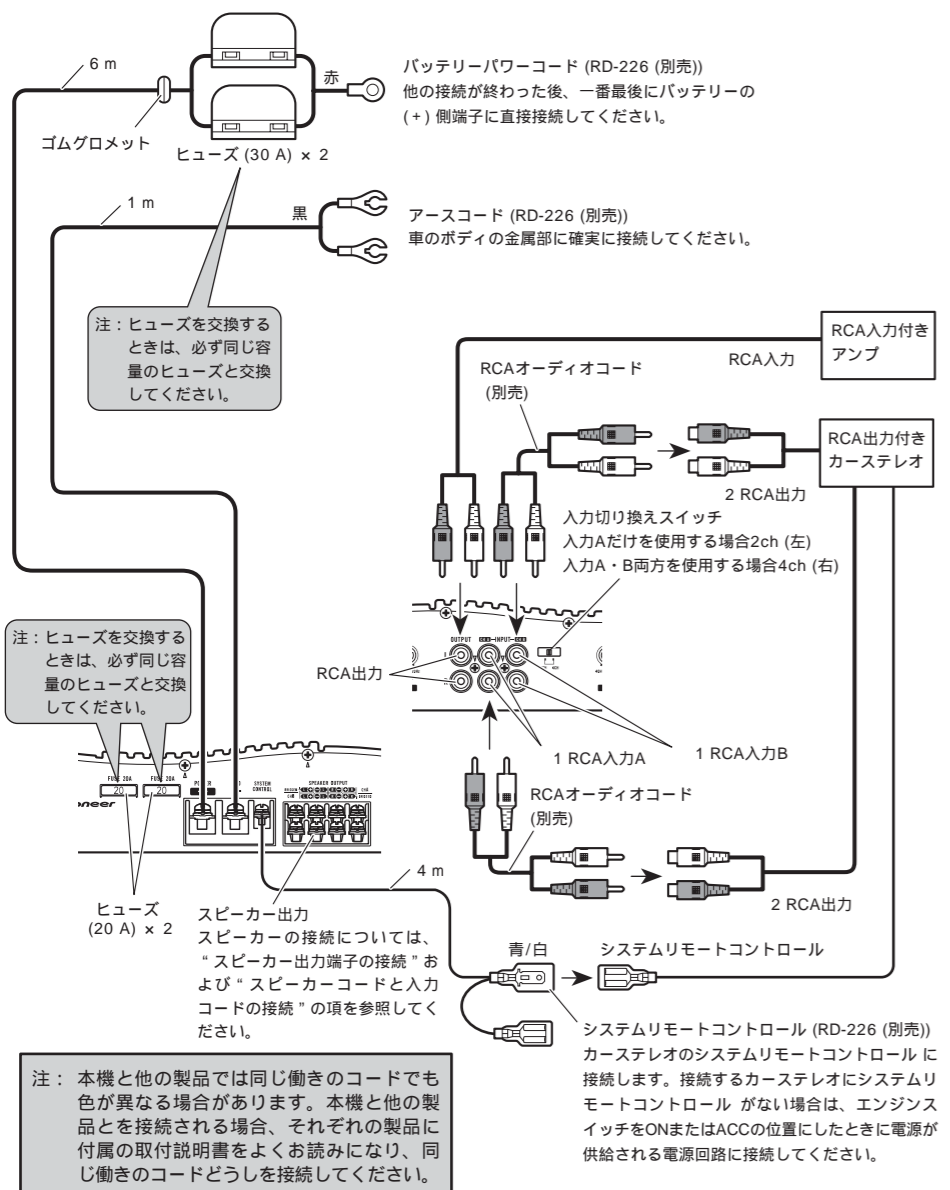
6 m

赤

バッテリーパワーコード (RD-226 (別売))
他の接続が終わった後、一番最後にバッテリーの (+) 側端子に直接接続してください。

ゴムグロメット

ヒューズ (30 A) × 2

1 m

黒

アースコード (RD-226 (別売))
車のボディの金属部に確実に接続してください。

注：ヒューズを交換するときは、必ず同じ容量のヒューズと交換してください。

RCA入力付きアンプ

RCA入力

RCAオーディオコード (別売)

RCA出力付きカーステレオ

2 RCA出力

入力切り換えスイッチ
入力Aだけを使用する場合2ch (左)
入力A・B両方を使用する場合4ch (右)

OUTPUT INPUT

注：ヒューズを交換するときは、必ず同じ容量のヒューズと交換してください。

RCA出力

1 RCA入力A

1 RCA入力B

FUSE 20A FUSE 20A
20 20
POWER SYSTEM CONTROL SPEAKER OUTPUT

RCAオーディオコード (別売)

4 m

2 RCA出力

ヒューズ (20 A) × 2

スピーカー出力
スピーカーの接続については、“スピーカー出力端子の接続”および“スピーカーコードと入力コードの接続”の項を参照してください。

青/白

システムリモートコントロール

システムリモートコントロール (RD-226 (別売))
カーステレオのシステムリモートコントロール に接続します。接続するカーステレオにシステムリモートコントロール がない場合は、エンジンスイッチをONまたはACCの位置にしたときに電源が供給される電源回路に接続してください。

注： 本機と他の製品では同じ働きのコードでも色が異なる場合があります。本機と他の製品とを接続される場合、それぞれの製品に付属の取付説明書をよくお読みになり、同じ働きのコードどうしを接続してください。